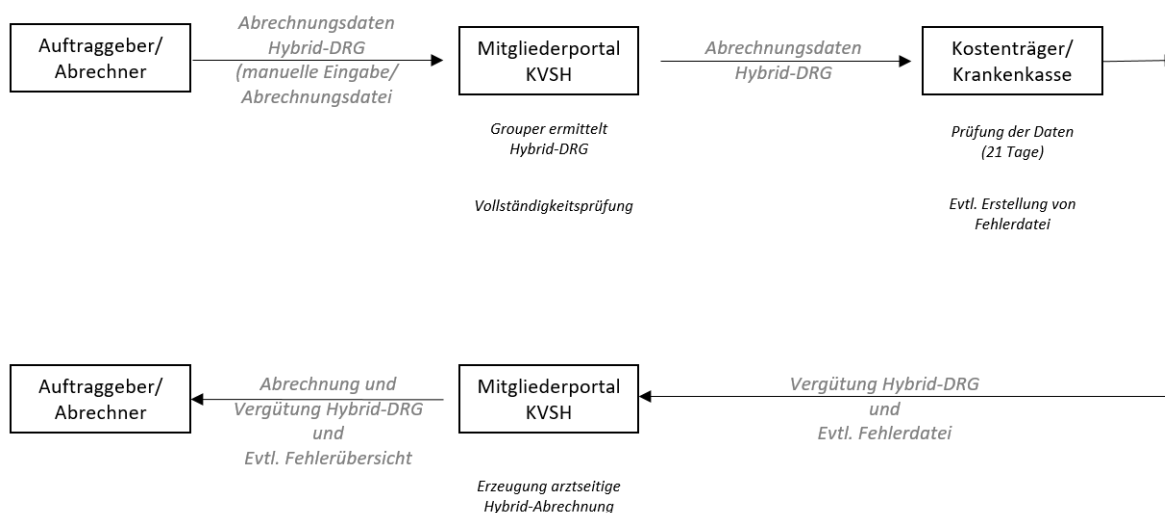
Auftraggeber/ Abrechner

Abrechnungsdaten Hybrid-DRG (manuelle Eingabe/ Abrechnungsdatei

Mitgliederportal KVSH

Grouper ermittelt Hybrid-DRG

Vollständigkeitsprüfung

Abrechnungsdaten Hybrid-DRG

Kostenträger/ Krankenkasse

Prüfung der Daten (21 Tage)

Evtl. Erstellung von Fehlerdatei

Auftraggeber/ Abrechner

Abrechnung und Vergütung Hybrid-DRG und Evtl. Fehlerübersicht

Mitgliederportal KVSH

Erzeugung arztseitige Hybrid-Abrechnung

Vergütung Hybrid-DRG und Evtl. Fehlerdatei